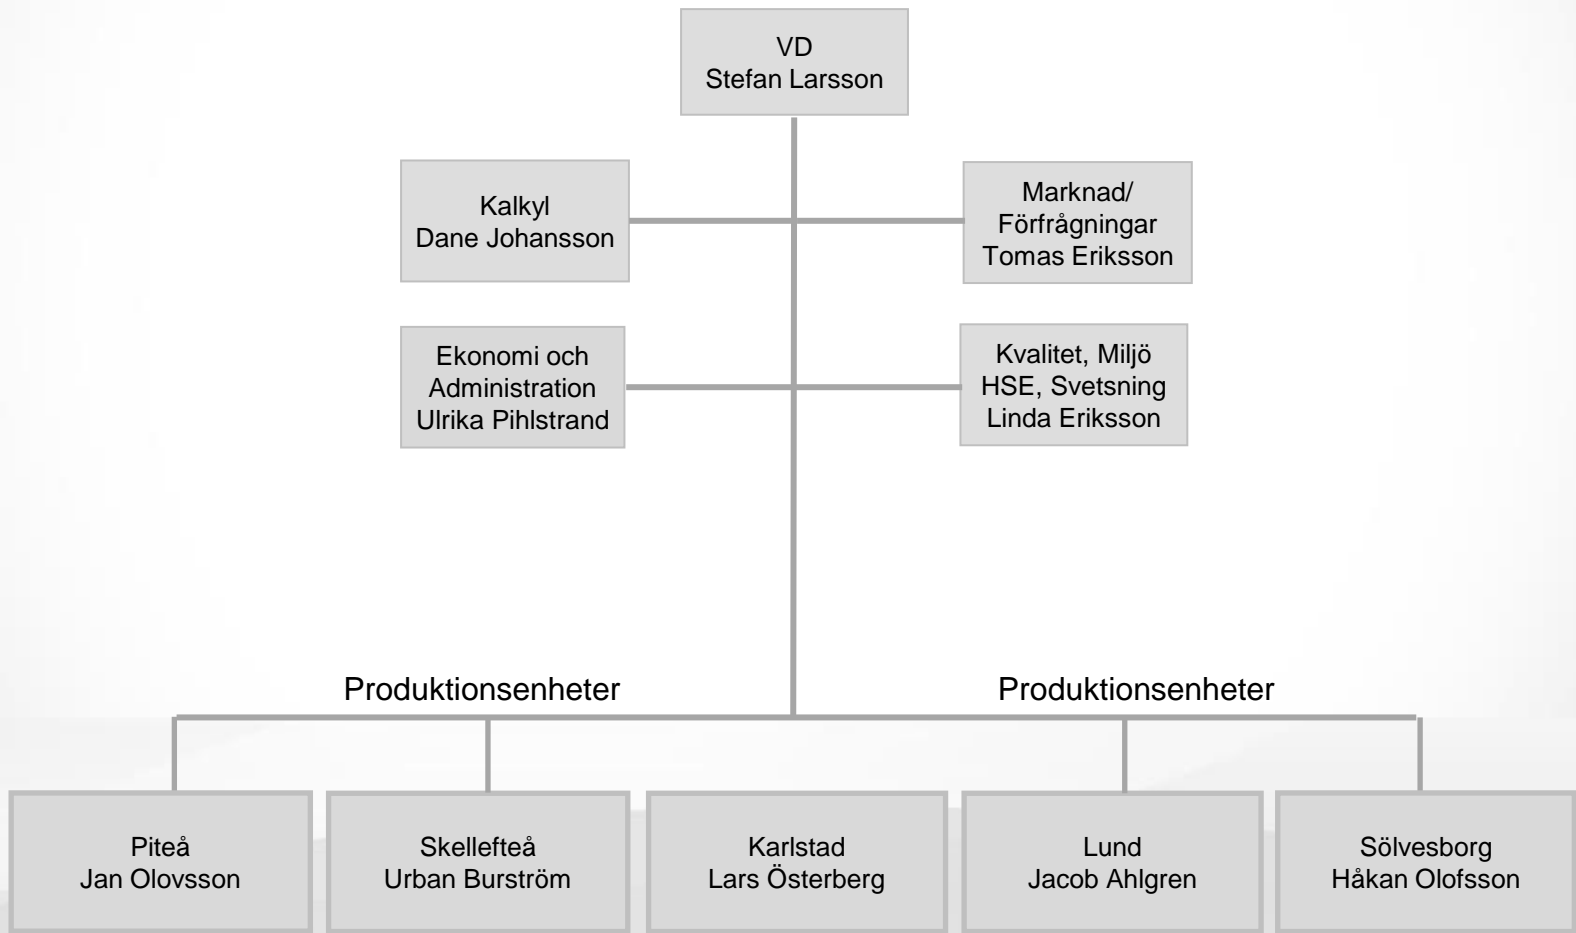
VD
Stefan Larsson

Kalkyl
Dane Johansson

Marknad/
Förfrågningar
Tomas Eriksson

Ekonomi och
Administration
Ulrika Pihlstrand

Kvalitet, Miljö
HSE, Svetsning
Linda Eriksson

Produktionsenheter

Produktionsenheter

Piteå
Jan Olovsson

Skellefteå
Urban Burström

Karlstad
Lars Österberg

Lund
Jacob Ahlgren

Sölvesborg
Håkan Olofsson